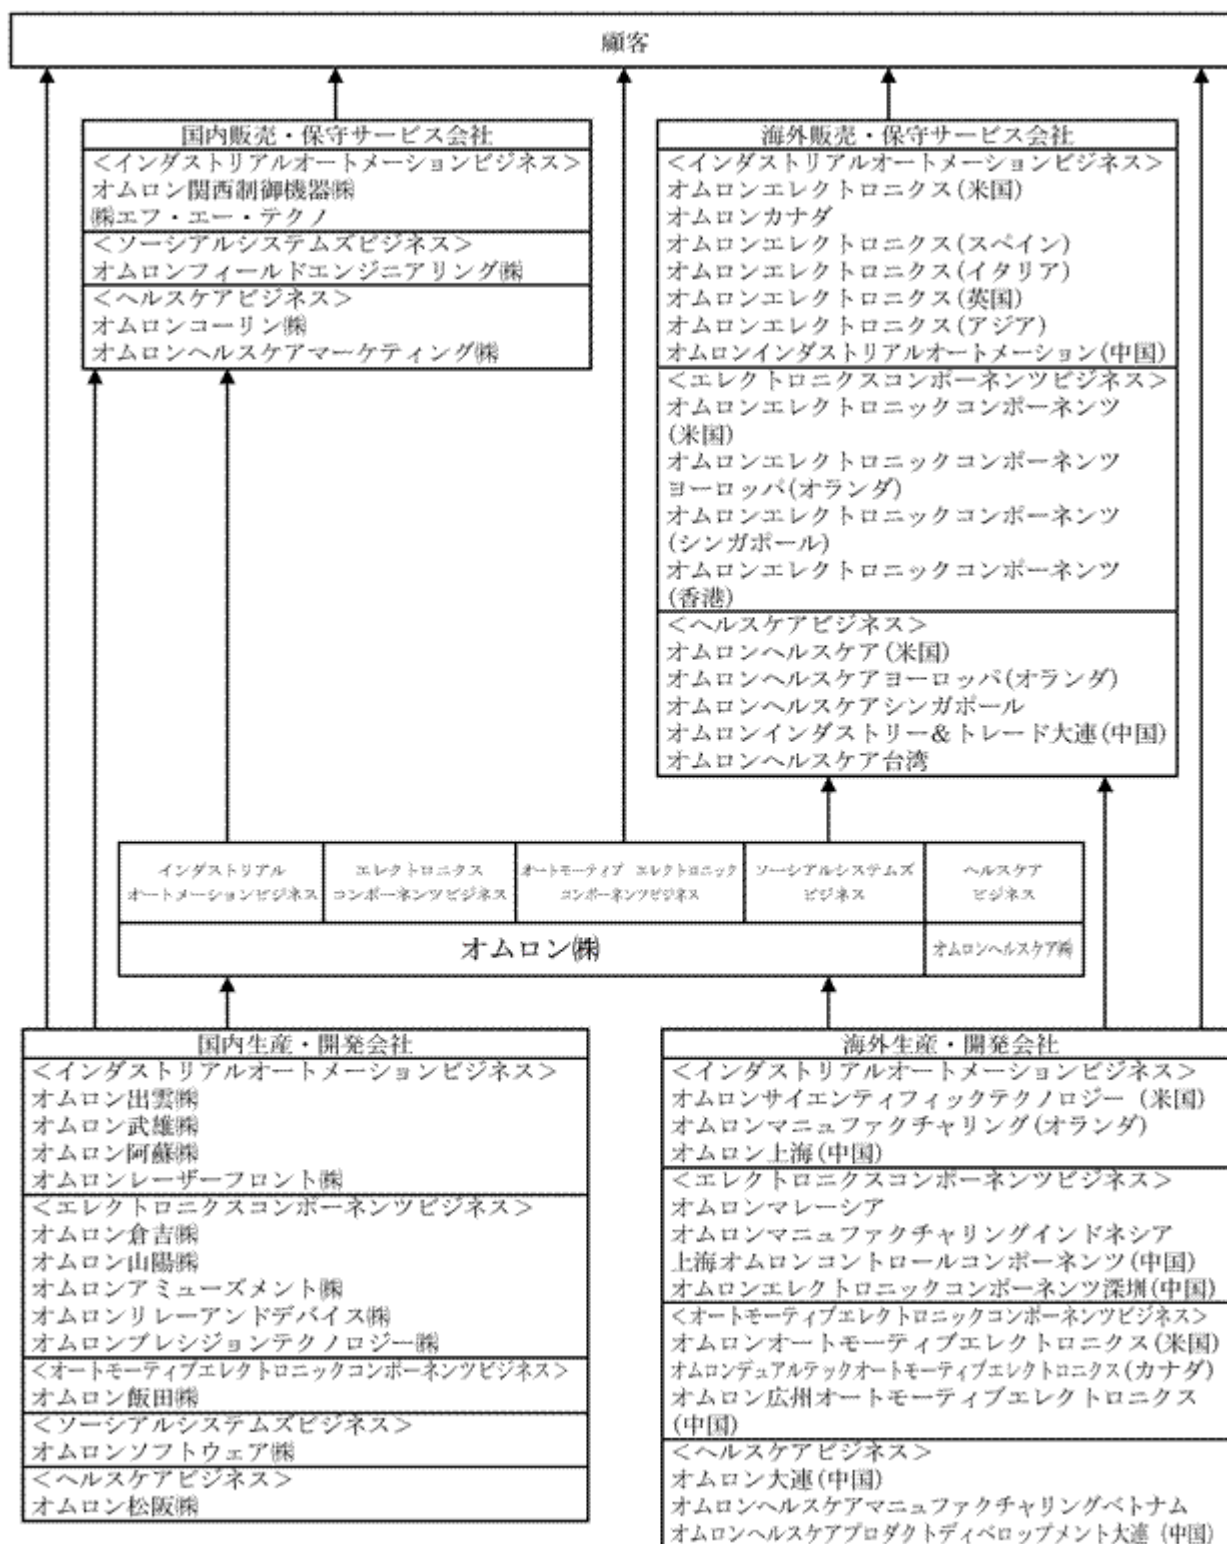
顧客

国内販売・保守サービス会社
<インダストリアルオートメーションビジネス>
オムロン関西制御機器㈱
㈱エフ・エー・テクノ
<ソーシアルシステムズビジネス>
オムロンフィールドエンジニアリング㈱
<ヘルスケアビジネス>
オムロンコーリン㈱
オムロンヘルスケアマーケティング㈱

海外販売・保守サービス会社
<インダストリアルオートメーションビジネス>
オムロンエレクトロニクス(米国)
オムロンカナダ
オムロンエレクトロニクス(スペイン)
オムロンエレクトロニクス(イタリア)
オムロンエレクトロニクス(英国)
オムロンエレクトロニクス(アジア)
オムロンインダストリアルオートメーション(中国)
<エレクトロニクスコンポーネンツビジネス>
オムロンエレクトロニックコンポーネンツ(米国)
オムロンエレクトロニックコンポーネンツヨーロッパ(オランダ)
オムロンエレクトロニックコンポーネンツ(シンガポール)
オムロンエレクトロニックコンポーネンツ(香港)
<ヘルスケアビジネス>
オムロンヘルスケア(米国)
オムロンヘルスケアヨーロッパ(オランダ)
オムロンヘルスケアシンガポール
オムロンインダストリー&トレード大連(中国)
オムロンヘルスケア台湾

| インダストリアルオートメーションビジネス | エレクトロニクスコンポーネンツビジネス | オートモーティブ エレクトロニックコンポーネンツビジネス | ソーシアルシステムズビジネス | ヘルスケアビジネス |
|---|---|---|---|---|
| オムロン㈱ | | | | オムロンヘルスケア㈱ |

国内生産・開発会社
<インダストリアルオートメーションビジネス>
オムロン出雲㈱
オムロン武雄㈱
オムロン阿蘇㈱
オムロンレーザーフロント㈱
<エレクトロニクスコンポーネンツビジネス>
オムロン倉吉㈱
オムロン山陽㈱
オムロンアミューズメント㈱
オムロンリレーアンドデバイス㈱
オムロンプレシジョンテクノロジー㈱
<オートモーティブエレクトロニックコンポーネンツビジネス>
オムロン飯田㈱
<ソーシアルシステムズビジネス>
オムロンソフトウェア㈱
<ヘルスケアビジネス>
オムロン松阪㈱

海外生産・開発会社
<インダストリアルオートメーションビジネス>
オムロンサイエンティフィックテクノロジー (米国)
オムロンマニュファクチャリング(オランダ)
オムロン上海(中国)
<エレクトロニクスコンポーネンツビジネス>
オムロンマレーシア
オムロンマニュファクチャリングインドネシア
上海オムロンコントロールコンポーネンツ(中国)
オムロンエレクトロニックコンポーネンツ深圳(中国)
<オートモーティブエレクトロニックコンポーネンツビジネス>
オムロンオートモーティブエレクトロニクス(米国)
オムロンデュアルテックオートモーティブエレクトロニクス(カナダ)
オムロン広州オートモーティブエレクトロニクス(中国)
<ヘルスケアビジネス>
オムロン大連(中国)
オムロンヘルスケアマニュファクチャリングベトナム
オムロンヘルスケアプロダクトディベロップメント大連 (中国)